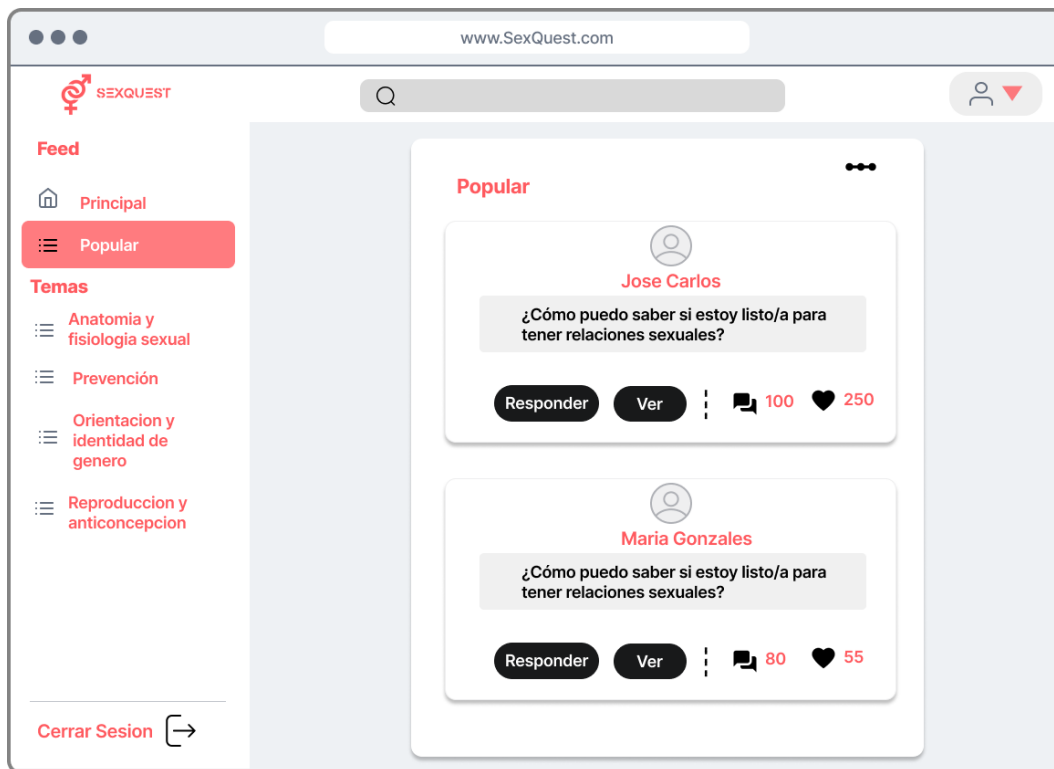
www.SexQuest.com

SEXQUEST

Feed

Principal

Popular

Temas

Anatomia y fisiologia sexual

Prevención

Orientacion y identidad de genero

Reproduccion y anticoncepcion

Cerrar Sesion

Popular

Jose Carlos

¿Cómo puedo saber si estoy listo/a para tener relaciones sexuales?

Responder Ver 100 250

Maria Gonzales

¿Cómo puedo saber si estoy listo/a para tener relaciones sexuales?

Responder Ver 80 55